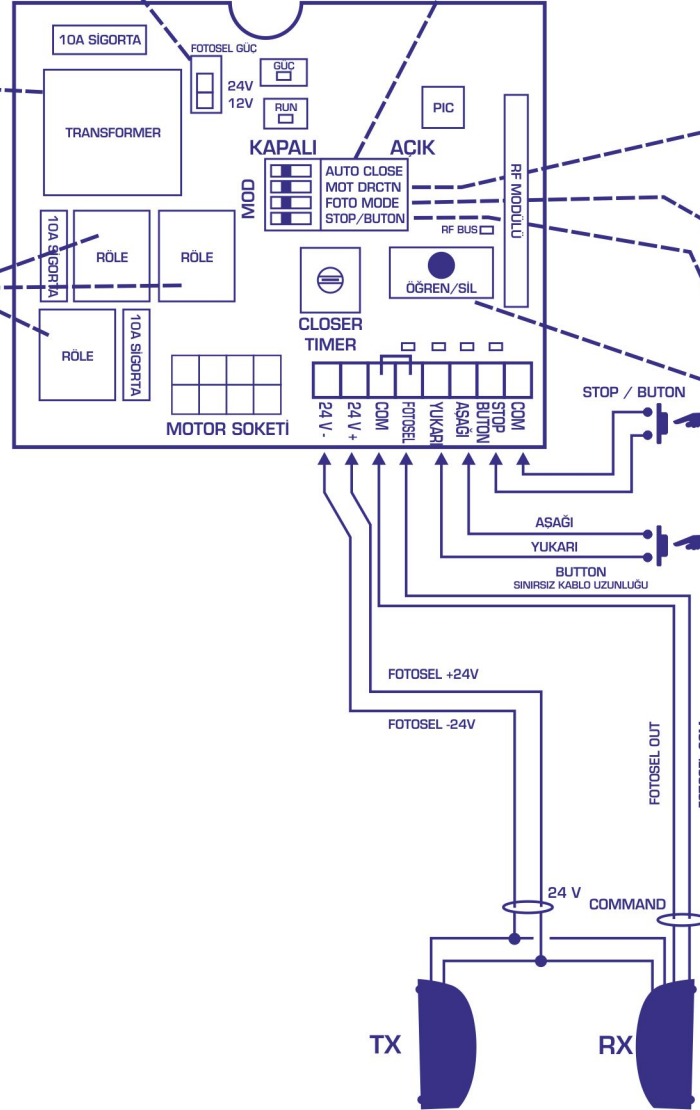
10A SİGORTA

FOTOSEL GÜÇ

24V
12V

GÜÇ

RUN

PIC

TRANSFORMER

KAPALI

AÇIK

MOD

AUTO CLOSE
MOT DRCTN
FOTO MODE
STOP/BUTON

RF MODÜLÜ

RF BUS

10A SİGORTA

RÖLE

RÖLE

ÖĞREN/SİL

RÖLE

10A SİGORTA

CLOSER TIMER

MOTOR SOKETİ

24 V -
24 V +
COM
FOTOSEL
YUKARI
AŞAĞI
STOP BUTON
COM

STOP / BUTON

AŞAĞI

YUKARI

BUTTON
SINIRSIZ KABLO UZUNLUĞU

FOTOSEL +24V

FOTOSEL -24V

FOTOSEL OUT

24 V

COMMAND

TX

RX